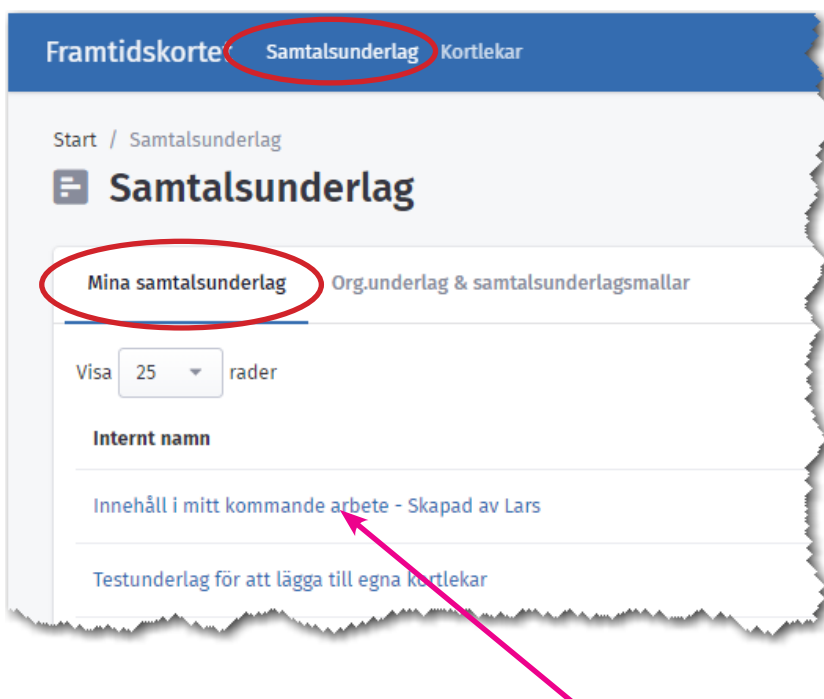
Framtidskortet Samtalsunderlag Kortlekar

Start / Samtalsunderlag

Samtalsunderlag

Mina samtalsunderlag Org.underlag & samtalsunderlagsmallar

Visa 25 rader

Internt namn

Innehåll i mitt kommande arbete - Skapad av Lars

Testunderlag för att lägga till egna kortlekar